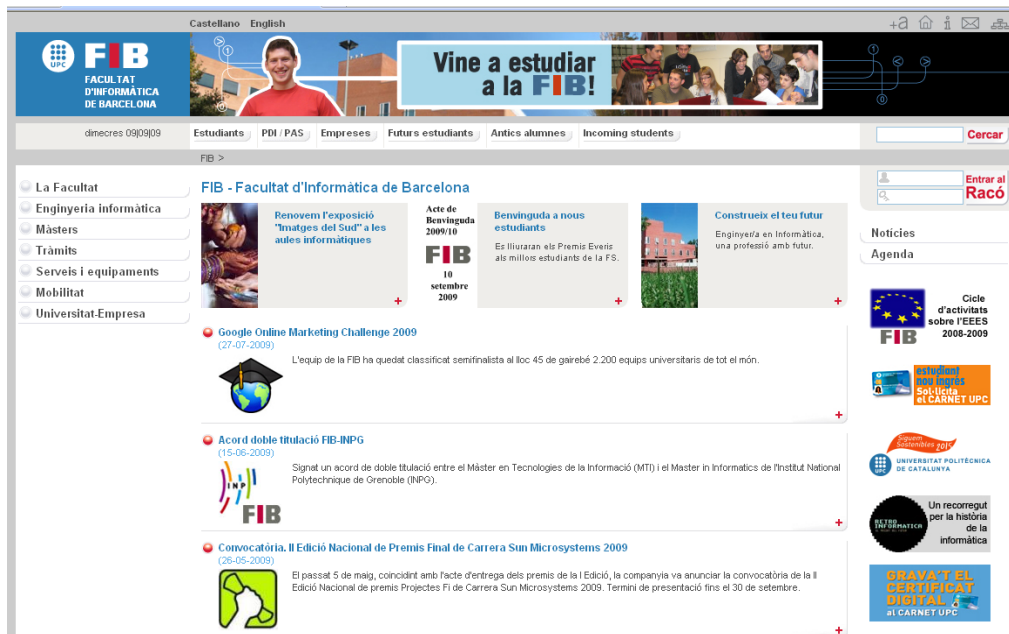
Castellano English

+a

UPC FIB FACULTAT D'INFORMÀTICA DE BARCELONA

Vine a estudiar a la FIB!

dimecres 09|09|09

Estudiants PDI / PAS Empreses Futurs estudiants Antics alumnes Incoming students

Cercar

FIB >

Entrar al Racó

La Facultat
Enginyeria informàtica
Màsters
Tràmits
Serveis i equipaments
Mobilitat
Universitat-Empresa

FIB - Facultat d'Informàtica de Barcelona

Renovem l'exposició "Imatges del Sud" a les aules informàtiques
+

Acte de Benvinguda 2009/10
FIB
10 setembre 2009

Benvinguda a nous estudiants
Es lliuraran els Premis Everis als millors estudiants de la FS.
+

Construeix el teu futur
Enginyer/a en Informàtica, una professió amb futur.
+

Notícies
Agenda

Google Online Marketing Challenge 2009
(27-07-2009)
L'equip de la FIB ha quedat classificat semifinalista al lloc 45 de gairebé 2.200 equips universitaris de tot el món.
+

Acord doble titulació FIB-INPG
(15-06-2009)
INP FIB
Signat un acord de doble titulació entre el Màster en Tecnologies de la Informació (MTI) i el Master in Informatics de l'Institut National Polytechnique de Grenoble (INPG).
+

Convocatòria. II Edició Nacional de Premis Final de Carrera Sun Microsystems 2009
(26-05-2009)
El passat 5 de maig, coincidint amb l'acte d'entrega dels premis de la I Edició, la companyia va anunciar la convocatòria de la II Edició Nacional de premis Projectes Fi de Carrera Sun Microsystems 2009. Termini de presentació fins el 30 de setembre.
+

FIB Cicle d'activitats sobre l'EEES 2008-2009

estudiant nou ingrés Sol·licita el CARNET UPC

Siguem Sostenibles UPC UNIVERSITAT POLITÈCNICA DE CATALUNYA

RETRO INFORMÀTICA Un recorregut per la història de la informàtica

GRAVA'T EL CERTIFICAT DIGITAL al CARNET UPC